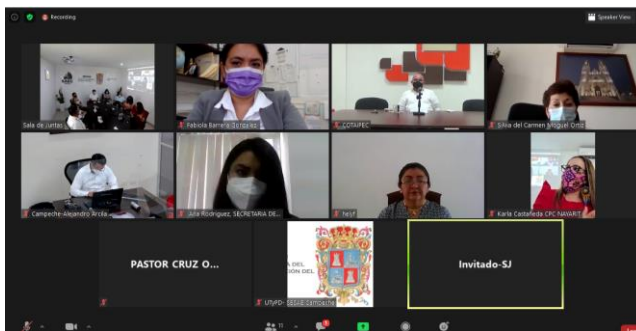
Recording

Speaker View

Sala de Juntas

Fabiola Barrera Zempoalt

COSIPEC

Silvia del Carmen Miguel Ortiz

Campeche-Alejandro Arcila

Julia Rodríguez, SECRETARIA DE...

hejf

Karla Castañeda CPC NAYARIT

PASTOR CRUZ O...

UTyPD- SESAE Campeche

Invitado-SJ